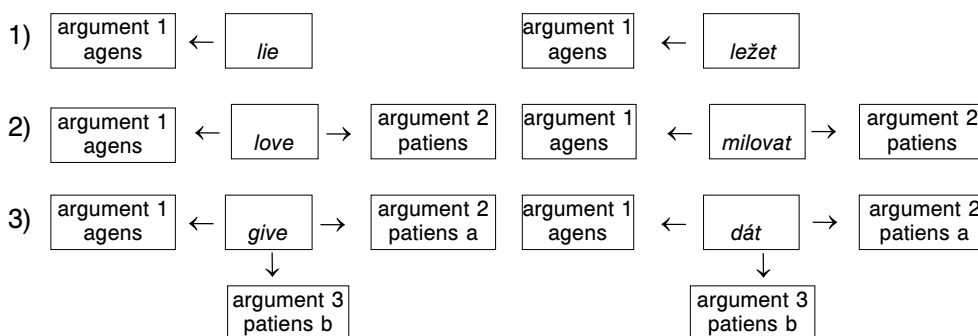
1) argument 1 agens ← *lie*

argument 1 agens ← *ležet*

2) argument 1 agens ← *love* → argument 2 patiens

argument 1 agens ← *milovat* → argument 2 patiens

3) argument 1 agens ← *give* → argument 2 patiens a
↓
argument 3 patiens b

argument 1 agens ← *dát* → argument 2 patiens a
↓
argument 3 patiens b